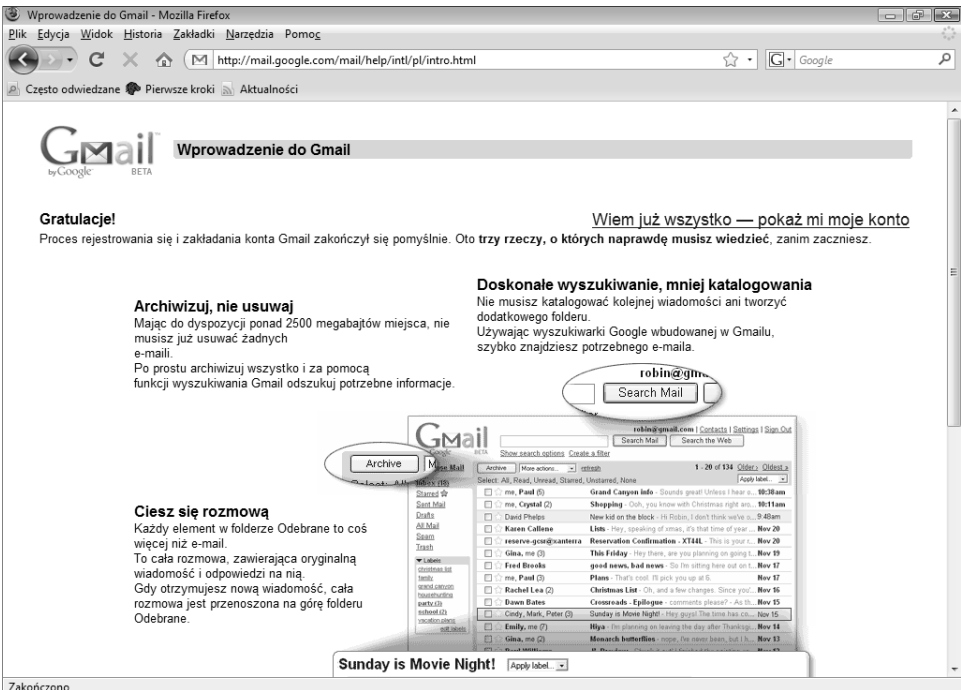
Wprowadzenie do Gmail - Mozilla Firefox

Plik Edycja Widok Historia Zakładki Narzędzia Pomoc

http://mail.google.com/mail/help/intl/pl/intro.html

Google

Często odwiedzane Pierwsze kroki Aktualności

Gmail by Google BETA

Wprowadzenie do Gmail

Gratulacje!

Wiem już wszystko — pokaż mi moje konto

Proces rejestrowania się i zakładania konta Gmail zakończył się pomyślnie. Oto **trzy rzeczy, o których naprawdę musisz wiedzieć**, zanim zaczniesz.

Doskonałe wyszukiwanie, mniej katalogowania

Nie musisz katalogować kolejnej wiadomości ani tworzyć dodatkowego folderu.
Używając wyszukiwarki Google wbudowanej w Gmailu, szybko znajdziesz potrzebnego e-maila.

Archiwizuj, nie usuwaj

Mając do dyspozycji ponad 2500 megabajtów miejsca, nie musisz już usuwać żadnych e-maili.
Po prostu archiwizuj wszystko i za pomocą funkcji wyszukiwania Gmail odszukuj potrzebne informacje.

robin@gma

Search Mail

robin@gmail.com | Contacts | Settings | Sign Out

Search Mail Search the Web

Show search options Create a filter

Archive

Compose Mail

Archive More actions... refresh 1 - 20 of 134 Older › Oldest »

Select: All, Read, Unread, Starred, Unstarred, None

Inbox (18)
Starred
Sent Mail
Drafts
All Mail
Spam
Trash

Labels
christmas list
family
grand canyon
househunting
party (3)
school (2)
vacation plans
edit labels

| | | |
|---|---|---|
| me, Paul (5) | Grand Canyon info - Sounds great! Unless I hear o... | 10:38am |
| me, Crystal (2) | Shopping - Ooh, you know with Christmas right aro... | 10:11am |
| David Phelps | New kid on the block - Hi Robin, I don't think we've s... | 9:48am |
| Karen Callene | Lists - Hey, speaking of xmas, it's that time of year ... | Nov 20 |
| reserve-gcsr@xanterra | Reservation Confirmation - XT44L - This is your c... | Nov 20 |
| Gina, me (3) | This Friday - Hey there, are you planning on going t... | Nov 19 |
| Fred Brooks | good news, bad news - So I'm sitting here out on t... | Nov 17 |
| me, Paul (3) | Plans - That's cool. I'll pick you up at 6. | Nov 17 |
| Rachel Lea (2) | Christmas List - Oh, and a few changes. Since you'... | Nov 16 |
| Dawn Bates | Crossroads - Epilogue - comments please? - As th... | Nov 15 |
| Cindy, Mark, Peter (3) | Sunday is Movie Night! - Hey guys! The time has co... | Nov 15 |
| Emily, me (7) | Hiya - I'm planning on leaving the day after Thanksgi... | Nov 14 |
| Gina, me (2) | Monarch butterflies - nope, I've never been, but I h... | Nov 13 |

Ciesz się rozmową

Każdy element w folderze Odebrane to coś więcej niż e-mail.
To cała rozmowa, zawierająca oryginalną wiadomość i odpowiedzi na nią.
Gdy otrzymujesz nową wiadomość, cała rozmowa jest przenoszona na górę folderu Odebrane.

Sunday is Movie Night! Apply label...

Zakończono